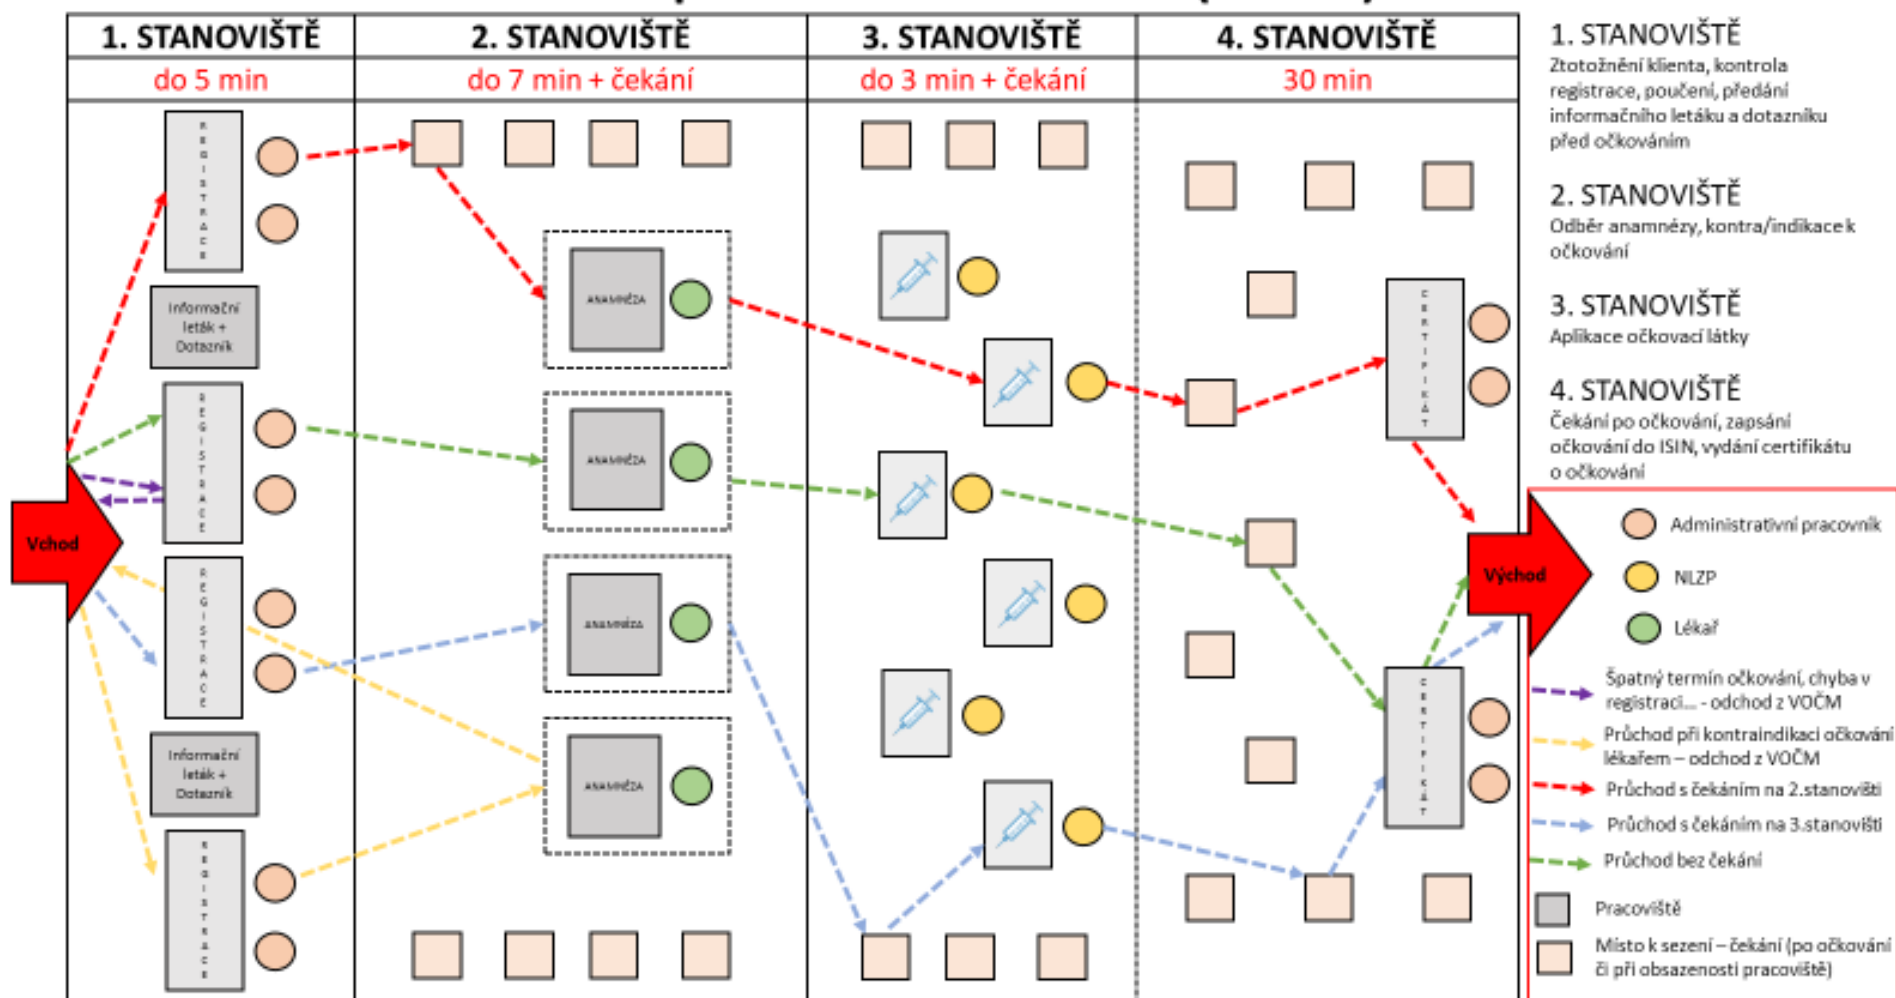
| 1. STANOVIŠTĚ | 2. STANOVIŠTĚ | 3. STANOVIŠTĚ | 4. STANOVIŠTĚ |
|---|---|---|---|
| do 5 min | do 7 min + čekání | do 3 min + čekání | 30 min |

REGISTRACE

Informační leták + Dotazník

REGISTRACE

REGISTRACE

Informační leták + Dotazník

REGISTRACE

ANAMNÉZA

ANAMNÉZA

ANAMNÉZA

ANAMNÉZA

CERTIFIKÁT

CERTIFIKÁT

Vchod

Východ

1. STANOVIŠTĚ
Ztotožnění klienta, kontrola registrace, poučení, předání informačního letáku a dotazníku před očkováním

2. STANOVIŠTĚ
Odběr anamnézy, kontra/indikace k očkování

3. STANOVIŠTĚ
Aplikace očkovací látky

4. STANOVIŠTĚ
Čekání po očkování, zapsání očkování do ISIN, vydání certifikátu o očkování

Administrativní pracovník

NLZP

Lékař

Špatný termín očkování, chyba v registraci... - odchod z VOČM

Průchod při kontraindikaci očkování lékařem – odchod z VOČM

Průchod s čekáním na 2.stanovišti

Průchod s čekáním na 3.stanovišti

Průchod bez čekání

Pracoviště

Místo k sezení – čekání (po očkování či při obsazenosti pracoviště)